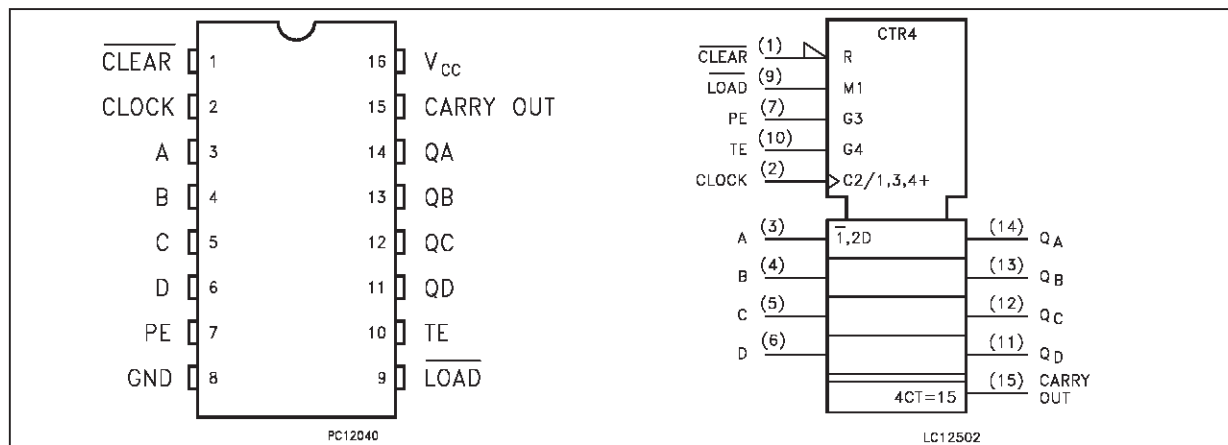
$\overline{\text{CLEAR}}$ 1
CLOCK 2
A 3
B 4
C 5
D 6
PE 7
GND 8
16 $V_{CC}$
15 CARRY OUT
14 QA
13 QB
12 QC
11 QD
10 TE
9 $\overline{\text{LOAD}}$

PC12040

CTR4
$\overline{\text{CLEAR}}$ (1) R
$\overline{\text{LOAD}}$ (9) M1
PE (7) G3
TE (10) G4
CLOCK (2) C2/1,3,4+
A (3) $\overline{1}$,2D
B (4)
C (5)
D (6)
4CT=15
(14) $Q_A$
(13) $Q_B$
(12) $Q_C$
(11) $Q_D$
(15) CARRY OUT

LC12502